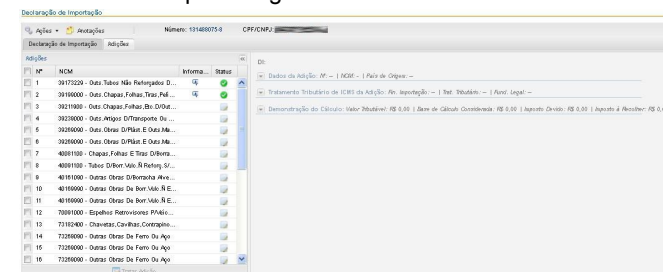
Declaração de Importação

Ações | Anotações | Número: 131488075-8 | CPF/CNPJ: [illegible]

Declaração de Importação | Adições

Adições

| Nº | NCM | Informa... | Status |
|---|---|---|---|
| 1 | 39172229 - Outs.Tubos Não Reforçados D... | | |
| 2 | 39199000 - Outs.Chapas,Folhas,Tiras,Peli... | | |
| 3 | 39211900 - Outs.Chapas,Folhas,Etc.D/Out... | | |
| 4 | 39239000 - Outs.Artigos D/Transporte Ou ... | | |
| 5 | 39269090 - Outs.Obras D/Plást.E Outs.Ma... | | |
| 6 | 39269090 - Outs.Obras D/Plást.E Outs.Ma... | | |
| 7 | 40081100 - Chapas,Folhas E Tiras D/Borra... | | |
| 8 | 40091100 - Tubos D/Borr.Vulc.Ñ Reforç.S/... | | |
| 9 | 40161000 - Outras Obras D/Borracha Alve... | | |
| 10 | 40169990 - Outras Obras De Borr.Vulc.Ñ E... | | |
| 11 | 40169990 - Outras Obras De Borr.Vulc.Ñ E... | | |
| 12 | 70091000 - Espelhos Retrovisores P/Veíc... | | |
| 13 | 73182400 - Chavetas,Cavilhas,Contrapino... | | |
| 14 | 73269090 - Outras Obras De Ferro Ou Aço | | |
| 15 | 73269090 - Outras Obras De Ferro Ou Aço | | |
| 16 | 73269090 - Outras Obras De Ferro Ou Aço | | |

DI:

Dados da Adição: Nº: -- | NCM: -- | País de Origem: --

Tratamento Tributário de ICMS da Adição: Fin. Importação: -- | Trat. Tributário: -- | Fund. Legal: --

Demonstração do Cálculo: Valor Tributável: R$ 0,00 | Base de Cálculo Considerada: R$ 0,00 | Imposto Devido: R$ 0,00 | Imposto à Recolher: R$ 0,0